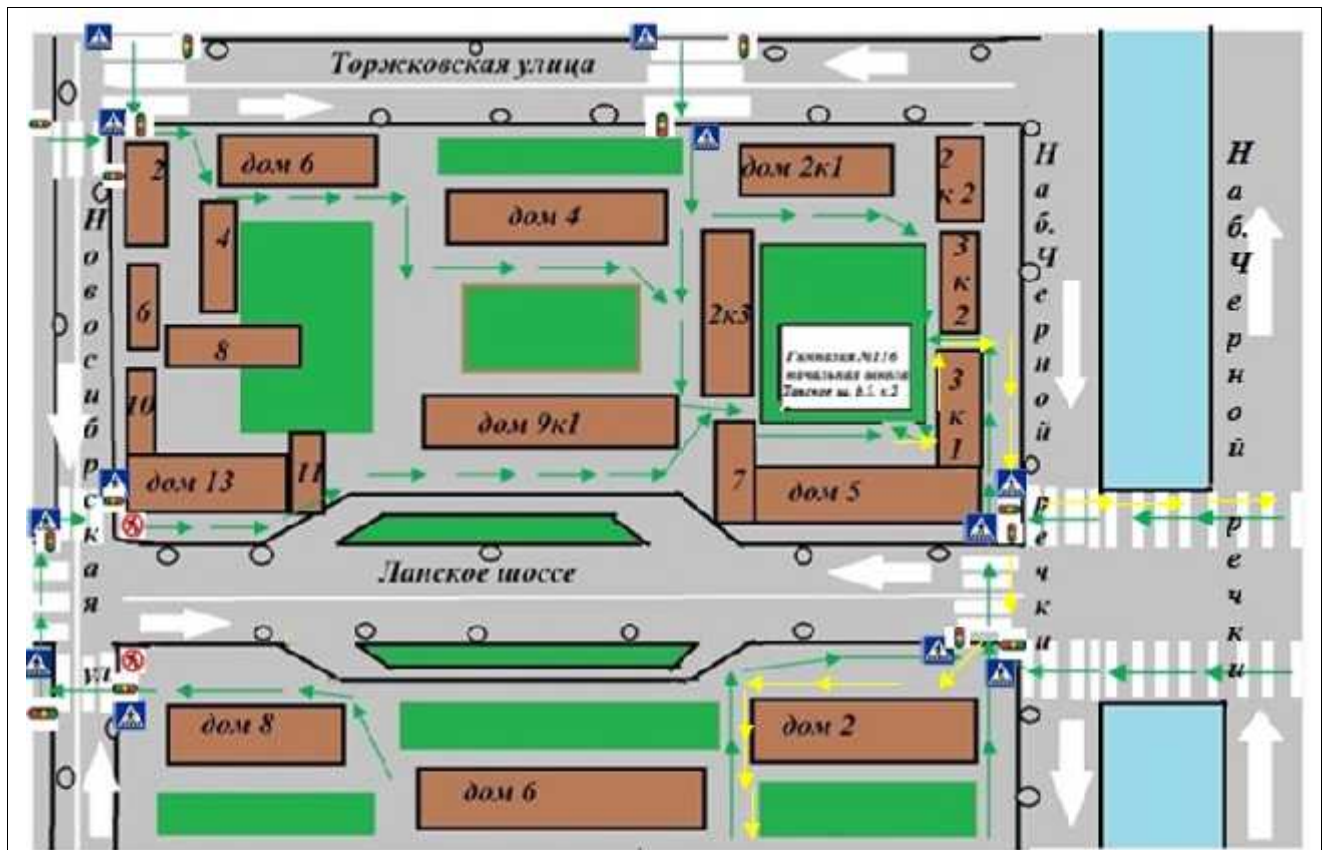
Торжковская улица

дом 6

дом 4

дом 2к1

2 к 2

2

4

6

8

10

дом 13

11

2к3

3 к 2

Гимназия №116 начальная школа Ланское ш. 61 к2

3 к 1

дом 9к1

7

дом 5

Наб. Черной речки

Наб. Черной речки

Новосибирская ул

Ланское шоссе

дом 8

дом 6

дом 2